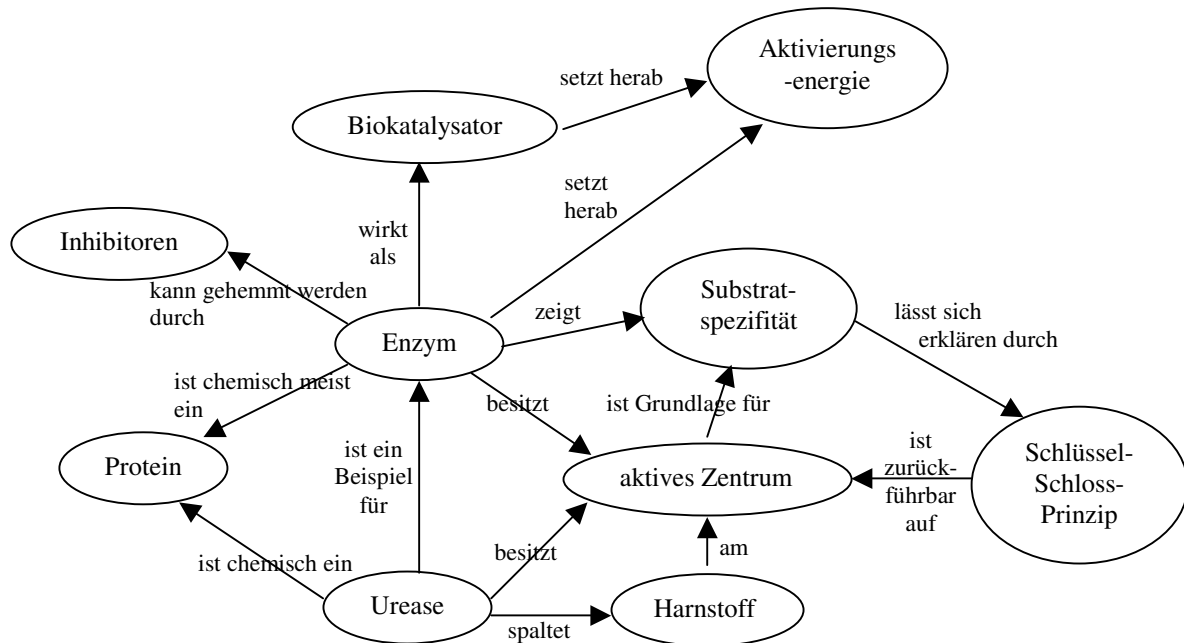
setzt herab

Aktivierungs -energie

Biokatalysator

setzt herab

Inhibitoren

wirkt als

kann gehemmt werden durch

Substrat-spezifität

zeigt

lässt sich erklären durch

Enzym

ist chemisch meist ein

besitzt

ist Grundlage für

Protein

ist ein Beispiel für

aktives Zentrum

ist zurück-führbar auf

Schlüssel-Schloss-Prinzip

am

ist chemisch ein

besitzt

Urease

Harnstoff

spaltet